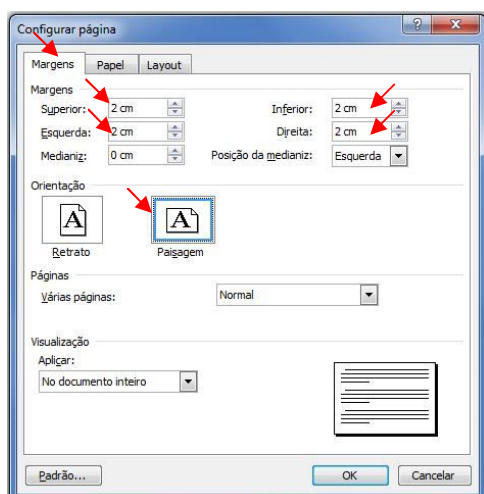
Configurar página

Margens | Papel | Layout

Margens
Superior: 2 cm
Inferior: 2 cm
Esquerda: 2 cm
Direita: 2 cm
Medianiz: 0 cm
Posição da medianiz: Esquerda

Orientação
A
Retrato
A
Paisagem

Páginas
Várias páginas: Normal

Visualização
Aplicar:
No documento inteiro

Padrão...
OK
Cancelar